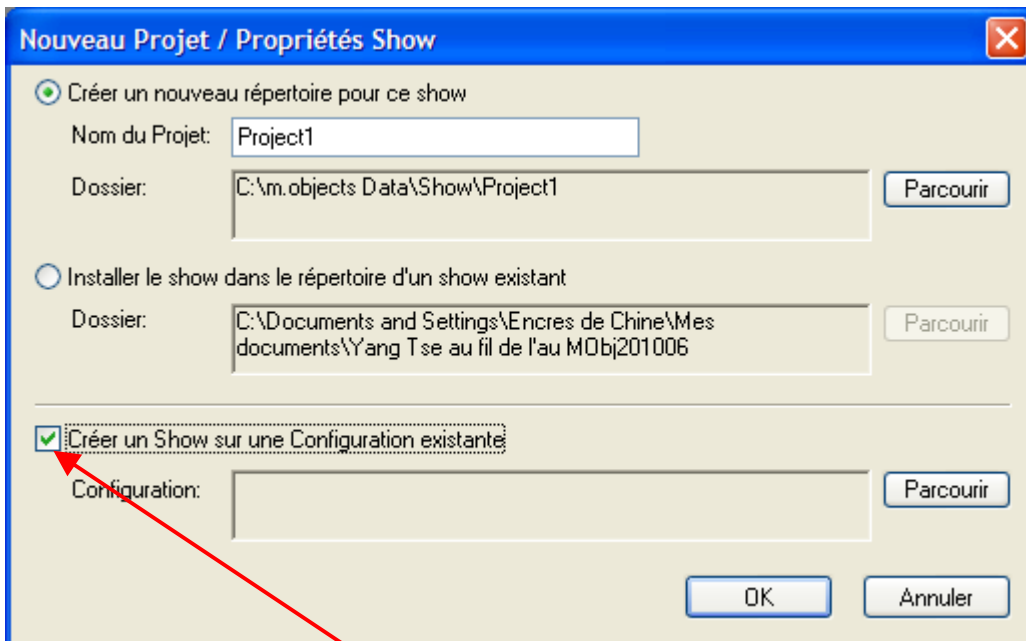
Nouveau Projet / Propriétés Show

Créer un nouveau répertoire pour ce show

Nom du Projet: Project1

Dossier: C:\m.objects Data\Show\Project1

Parcourir

Installer le show dans le répertoire d'un show existant

Dossier: C:\Documents and Settings\Encres de Chine\Mes documents\Yang Tse au fil de l'au MObj201006

Parcourir

Créer un Show sur une Configuration existante

Configuration:

Parcourir

OK

Annuler